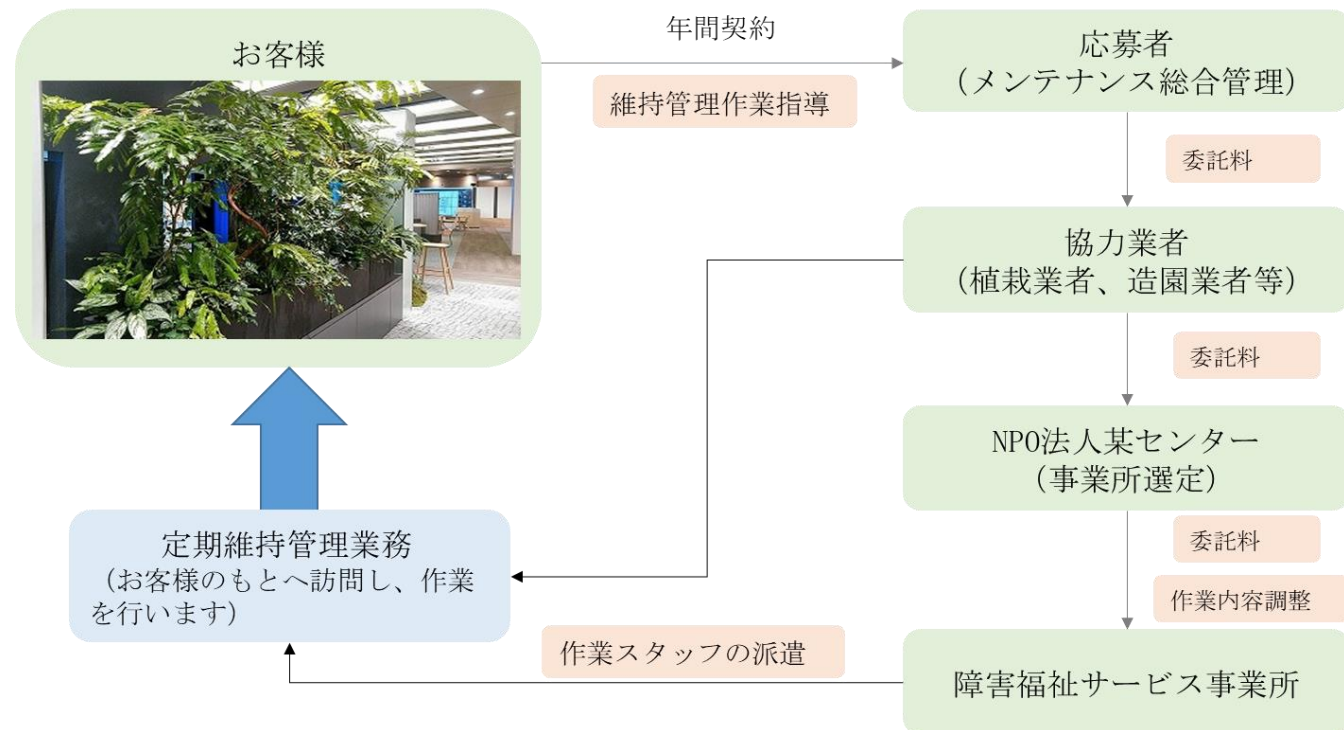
お客様

年間契約

維持管理作業指導

応募者
(メンテナンス総合管理)

委託料

協力業者
(植栽業者、造園業者等)

委託料

NPO法人某センター
(事業所選定)

委託料

作業内容調整

定期維持管理業務
(お客様のもとへ訪問し、作業を行います)

作業スタッフの派遣

障害福祉サービス事業所